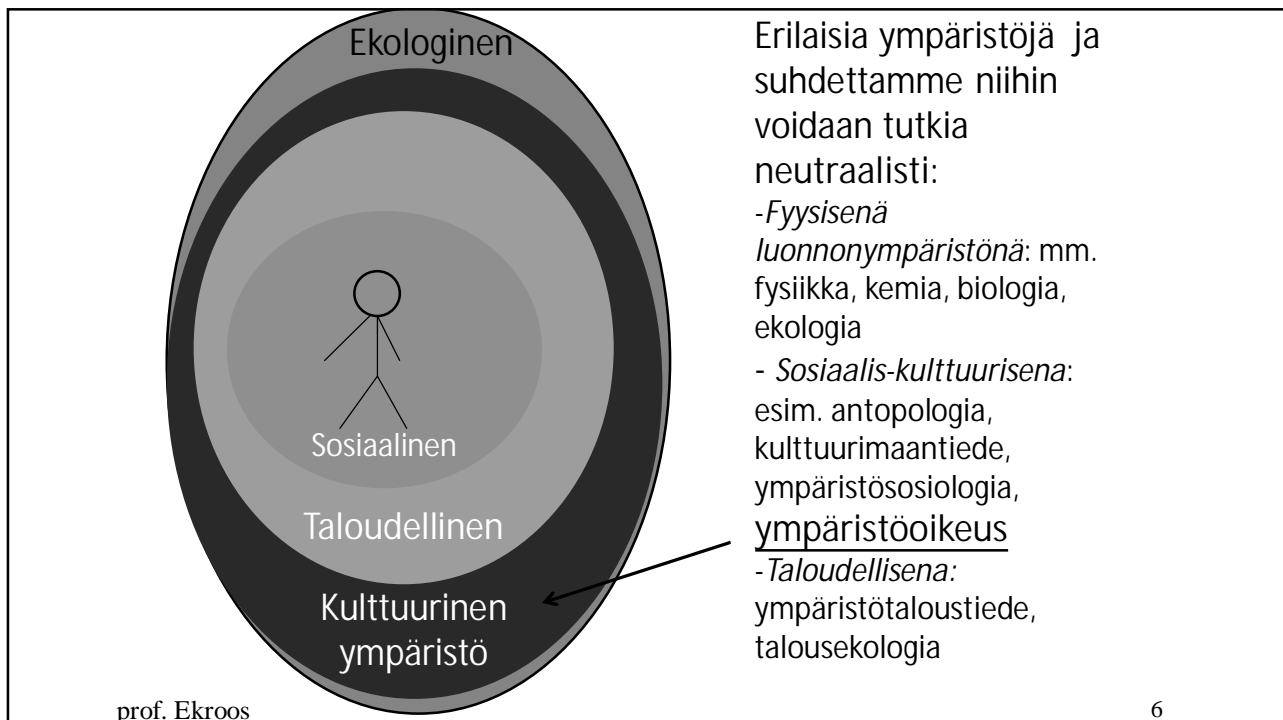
Ekologinen

Sosiaalinen

Taloudellinen

Kulttuurinen ympäristö

Erilaisia ympäristöjä ja suhdettamme niihin voidaan tutkia neutraalisti:

-*Fyysisenä luonnonympäristönä*: mm. fysiikka, kemia, biologia, ekologia

- *Sosiaalis-kulttuurisena*: esim. antopologia, kulttuurimaantiede, ympäristösosiologia, ympäristöoikeus

-*Taloudellisena:* ympäristötaloustiede, talousekologia

prof. Ekroos

6